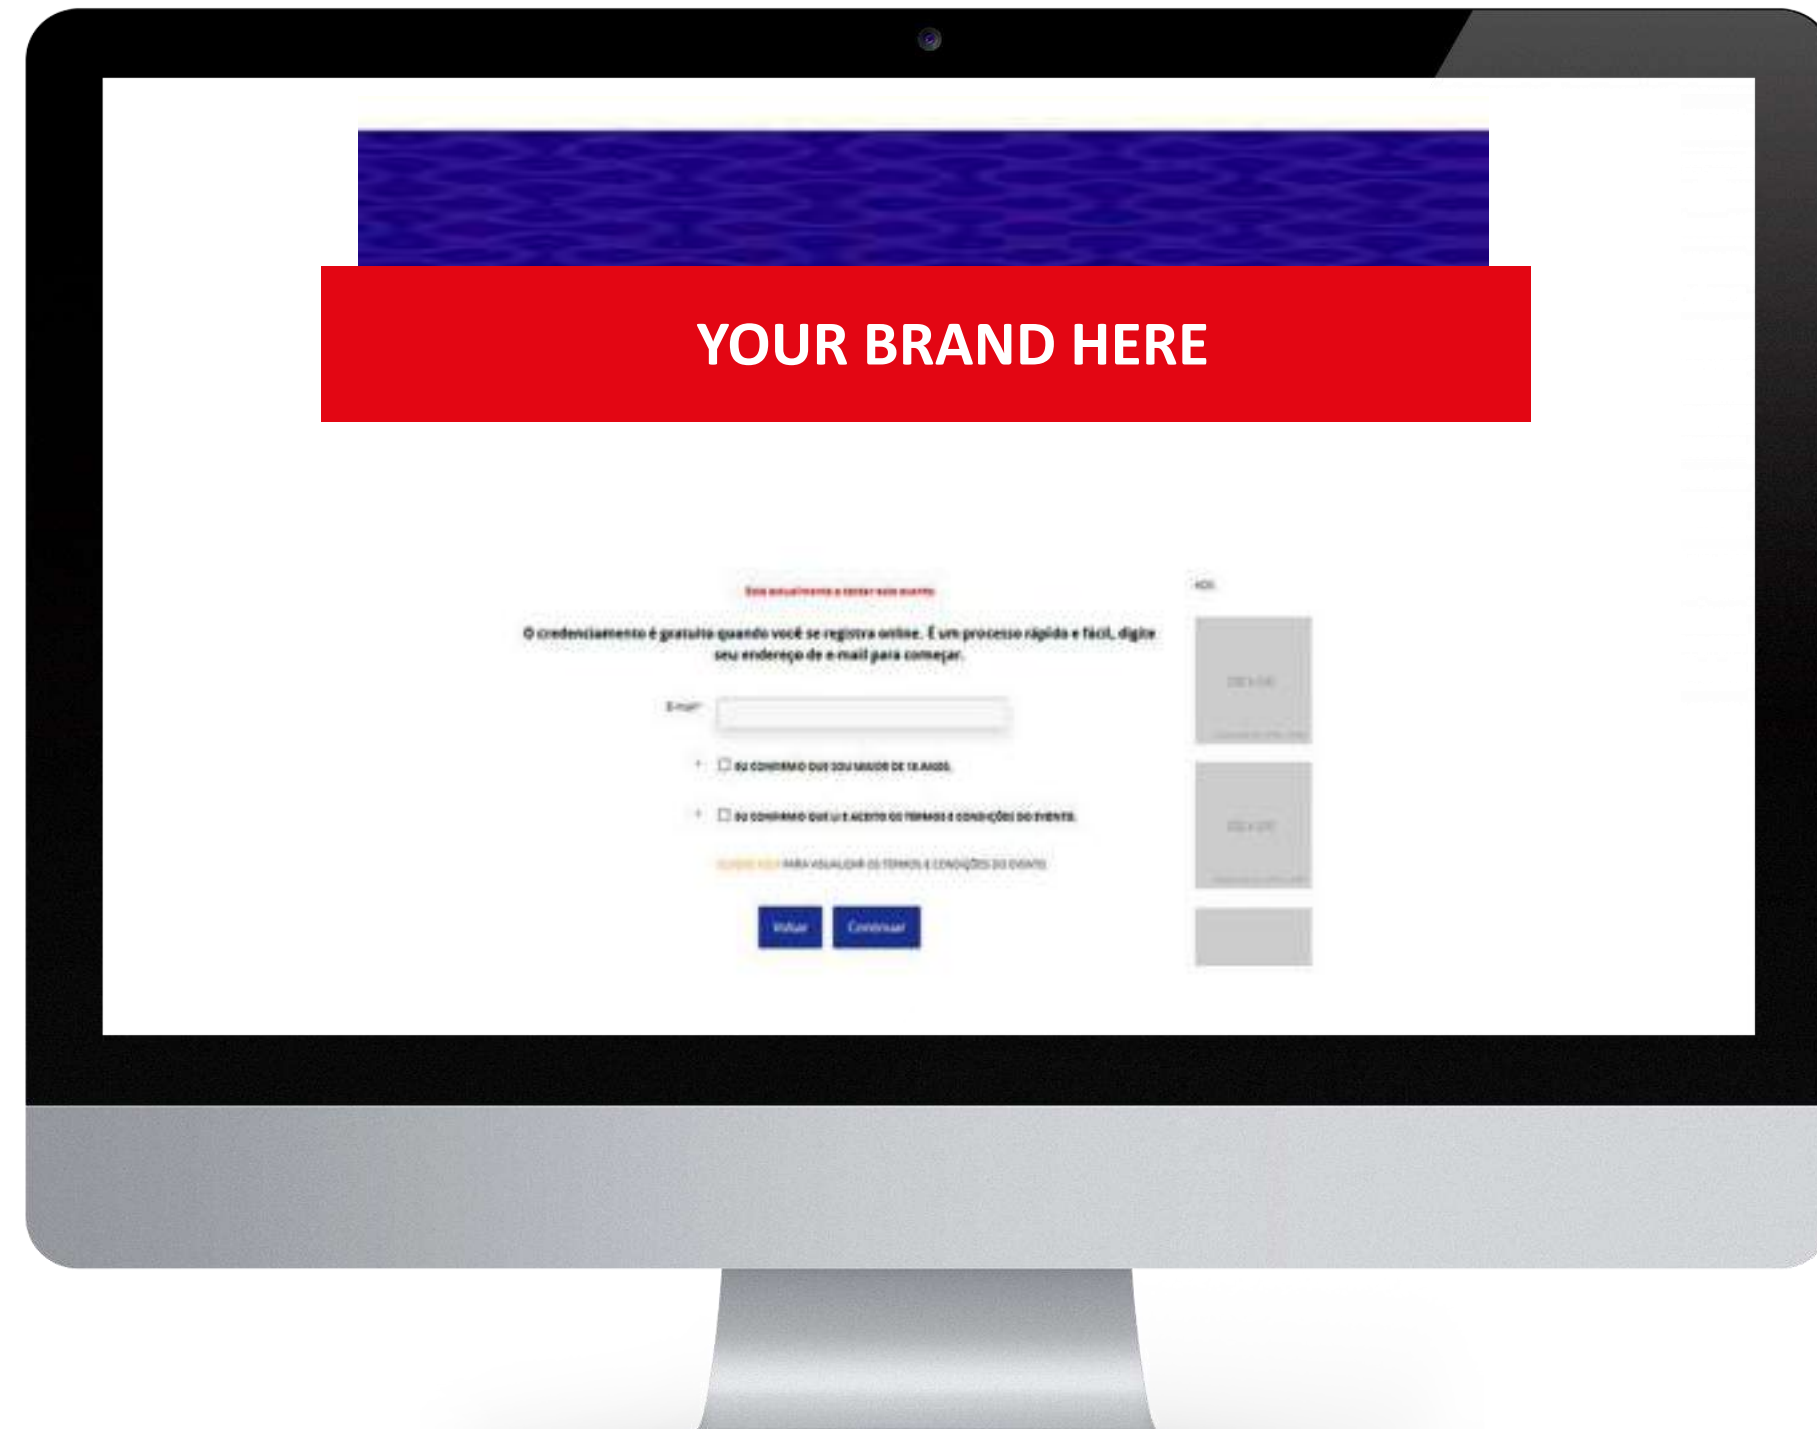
YOUR BRAND HERE

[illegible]

O credenciamento é gratuito quando você se registra online. É um processo rápido e fácil, digite seu endereço de e-mail para começar.

E-mail*

EU CONFIRMO QUE SOU MAIOR DE 18 ANOS.

EU CONFIRMO QUE LI E ACEITO OS TERMOS E CONDIÇÕES DO EVENTO.

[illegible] PARA VISUALIZAR OS TERMOS E CONDIÇÕES DO EVENTO

Voltar Continuar

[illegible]